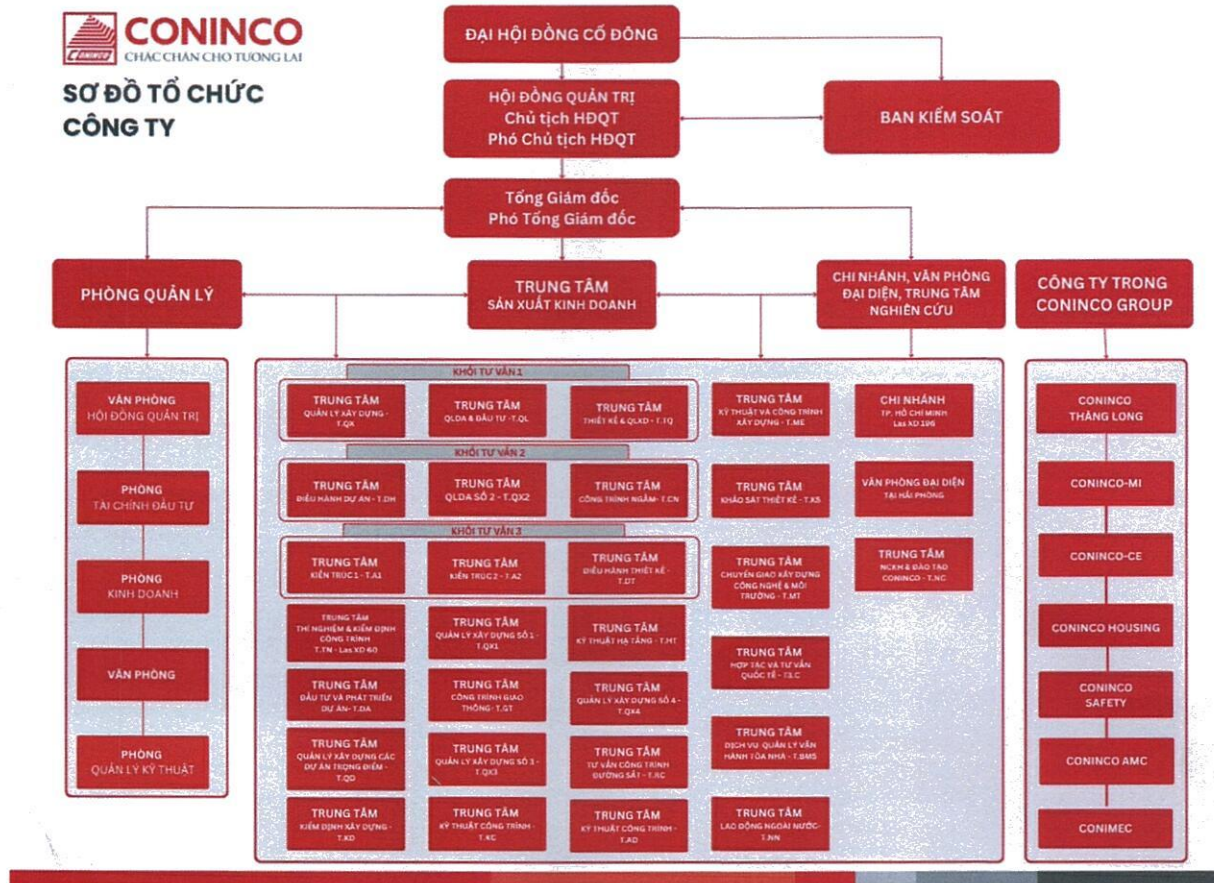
CONINCO
CHẮC CHẮN CHO TƯƠNG LAI

SƠ ĐỒ TỔ CHỨC CÔNG TY

ĐẠI HỘI ĐỒNG CỔ ĐÔNG

HỘI ĐỒNG QUẢN TRỊ
Chủ tịch HĐQT
Phó Chủ tịch HĐQT

BAN KIỂM SOÁT

Tổng Giám đốc
Phó Tổng Giám đốc

PHÒNG QUẢN LÝ

TRUNG TÂM SẢN XUẤT KINH DOANH

CHI NHÁNH, VĂN PHÒNG ĐẠI DIỆN, TRUNG TÂM NGHIÊN CỨU

CÔNG TY TRONG CONINCO GROUP

VĂN PHÒNG HỘI ĐỒNG QUẢN TRỊ

PHÒNG TÀI CHÍNH ĐẦU TƯ

PHÒNG KINH DOANH

VĂN PHÒNG

PHÒNG QUẢN LÝ KỸ THUẬT

KHỐI TƯ VẤN 1

TRUNG TÂM QUẢN LÝ XÂY DỰNG - T.QX

TRUNG TÂM QLDA & ĐẦU TƯ - T.QL

TRUNG TÂM THIẾT KẾ & QLXD - T.TQ

KHỐI TƯ VẤN 2

TRUNG TÂM ĐIỀU HÀNH DỰ ÁN - T.DH

TRUNG TÂM QLDA SỐ 2 - T.QX2

TRUNG TÂM CÔNG TRÌNH NGẦM - T.CN

KHỐI TƯ VẤN 3

TRUNG TÂM KIẾN TRÚC 1 - T.A1

TRUNG TÂM KIẾN TRÚC 2 - T.A2

TRUNG TÂM ĐIỀU HÀNH THIẾT KẾ - T.DT

TRUNG TÂM THÍ NGHIỆM & KIỂM ĐỊNH CÔNG TRÌNH T.TN - Las XD 60

TRUNG TÂM QUẢN LÝ XÂY DỰNG SỐ 1 - T.QX1

TRUNG TÂM KỸ THUẬT HẠ TẦNG - T.HT

TRUNG TÂM ĐẦU TƯ VÀ PHÁT TRIỂN DỰ ÁN - T.DA

TRUNG TÂM CÔNG TRÌNH GIAO THÔNG - T.GT

TRUNG TÂM QUẢN LÝ XÂY DỰNG SỐ 4 - T.QX4

TRUNG TÂM QUẢN LÝ XÂY DỰNG CÁC DỰ ÁN TRỌNG ĐIỂM - T.QD

TRUNG TÂM QUẢN LÝ XÂY DỰNG SỐ 3 - T.QX3

TRUNG TÂM TƯ VẤN CÔNG TRÌNH ĐƯỜNG SẮT - T.RC

TRUNG TÂM KIỂM ĐỊNH XÂY DỰNG - T.KD

TRUNG TÂM KỸ THUẬT CÔNG TRÌNH - T.KC

TRUNG TÂM KỸ THUẬT CÔNG TRÌNH - T.AD

TRUNG TÂM KỸ THUẬT VÀ CÔNG TRÌNH XÂY DỰNG - T.ME

TRUNG TÂM KHẢO SÁT THIẾT KẾ - T.KS

TRUNG TÂM CHUYỂN GIAO XÂY DỰNG CÔNG NGHỆ & MÔI TRƯỜNG - T.MT

TRUNG TÂM HỢP TÁC VÀ TƯ VẤN QUỐC TẾ - T3.C

TRUNG TÂM DỊCH VỤ QUẢN LÝ VẬN HÀNH TÒA NHÀ - T.BMS

TRUNG TÂM LAO ĐỘNG NGOÀI NƯỚC - T.NN

CHI NHÁNH TP. HỒ CHÍ MINH Las XD 196

VĂN PHÒNG ĐẠI DIỆN TẠI HẢI PHÒNG

TRUNG TÂM NCKH & ĐÀO TẠO CONINCO - T.NC

CONINCO THĂNG LONG

CONINCO-MI

CONINCO-CE

CONINCO HOUSING

CONINCO SAFETY

CONINCO AMC

CONIMEC